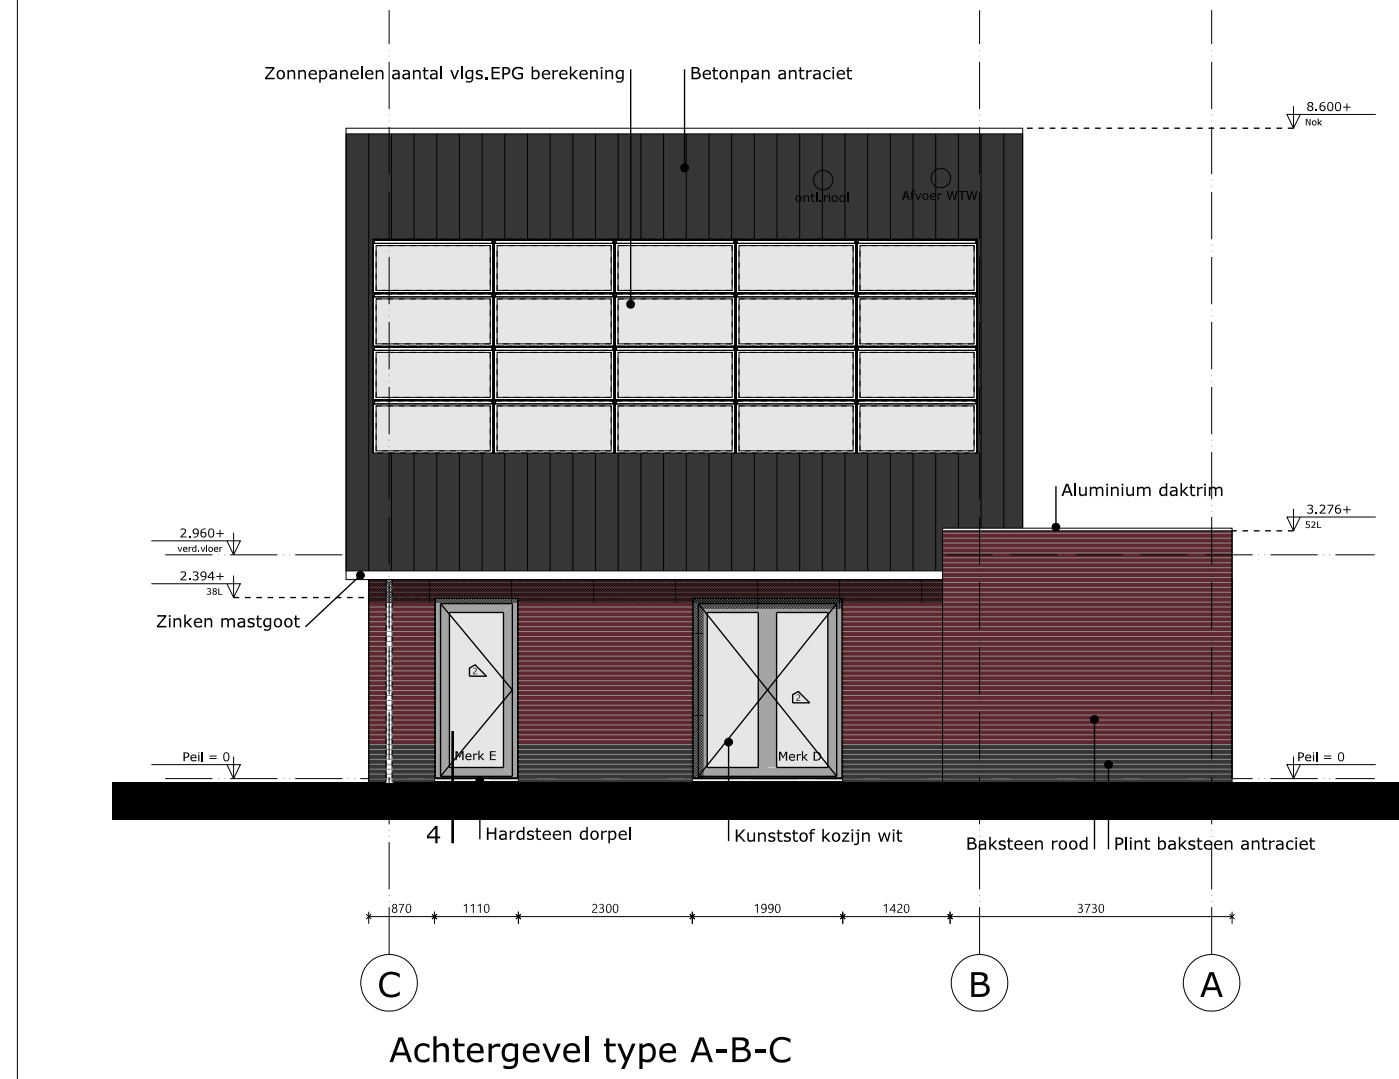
Zonnepanelen aantal vlgs.EPG berekening

Betonpan antraciet

8.600+
Nok

ontl.riool

Afvoer WTW

Aluminium daktrim

3.276+
52L

2.960+
verd.vloer

2.394+
38L

Zinken mastgoot

2

2

Merk E

Merk D

Peil = 0

Peil = 0

4

Hardsteen dorpel

Kunststof kozijn wit

Baksteen rood

Plint baksteen antraciet

870

1110

2300

1990

1420

3730

C

B

A

Achtergevel type A-B-C